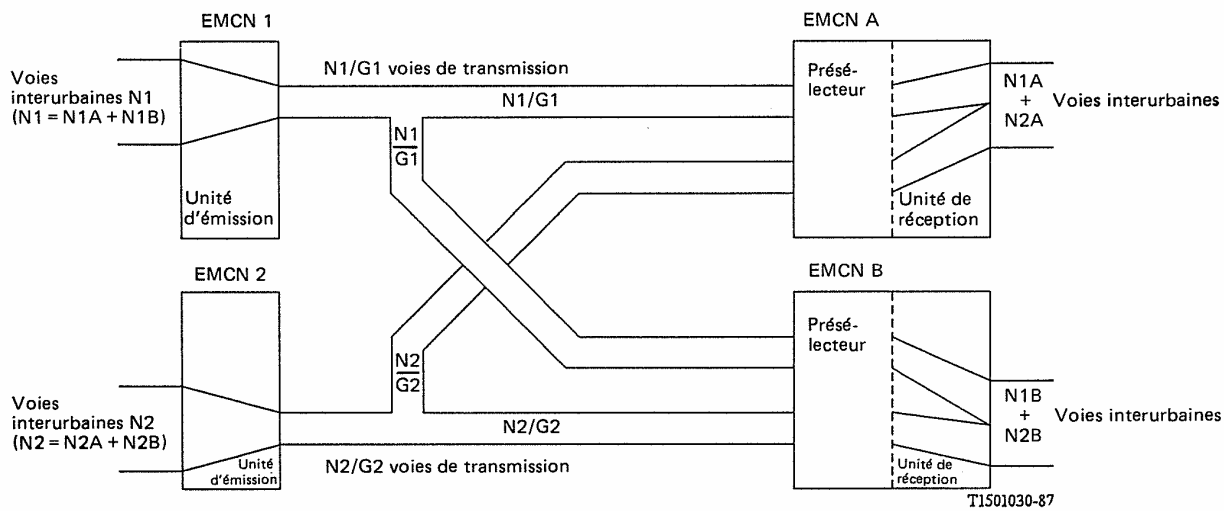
EMCN 1

Voies interurbaines N1 (N1 = N1A + N1B)

Unité d'émission

N1/G1 voies de transmission

N1/G1

$\frac{N1}{G1}$

EMCN A

Présélecteur

Unité de réception

N1A + N2A

Voies interurbaines

EMCN 2

Voies interurbaines N2 (N2 = N2A + N2B)

Unité d'émission

$\frac{N2}{G2}$

N2/G2

N2/G2 voies de transmission

EMCN B

Présélecteur

Unité de réception

N1B + N2B

Voies interurbaines

T1501030-87